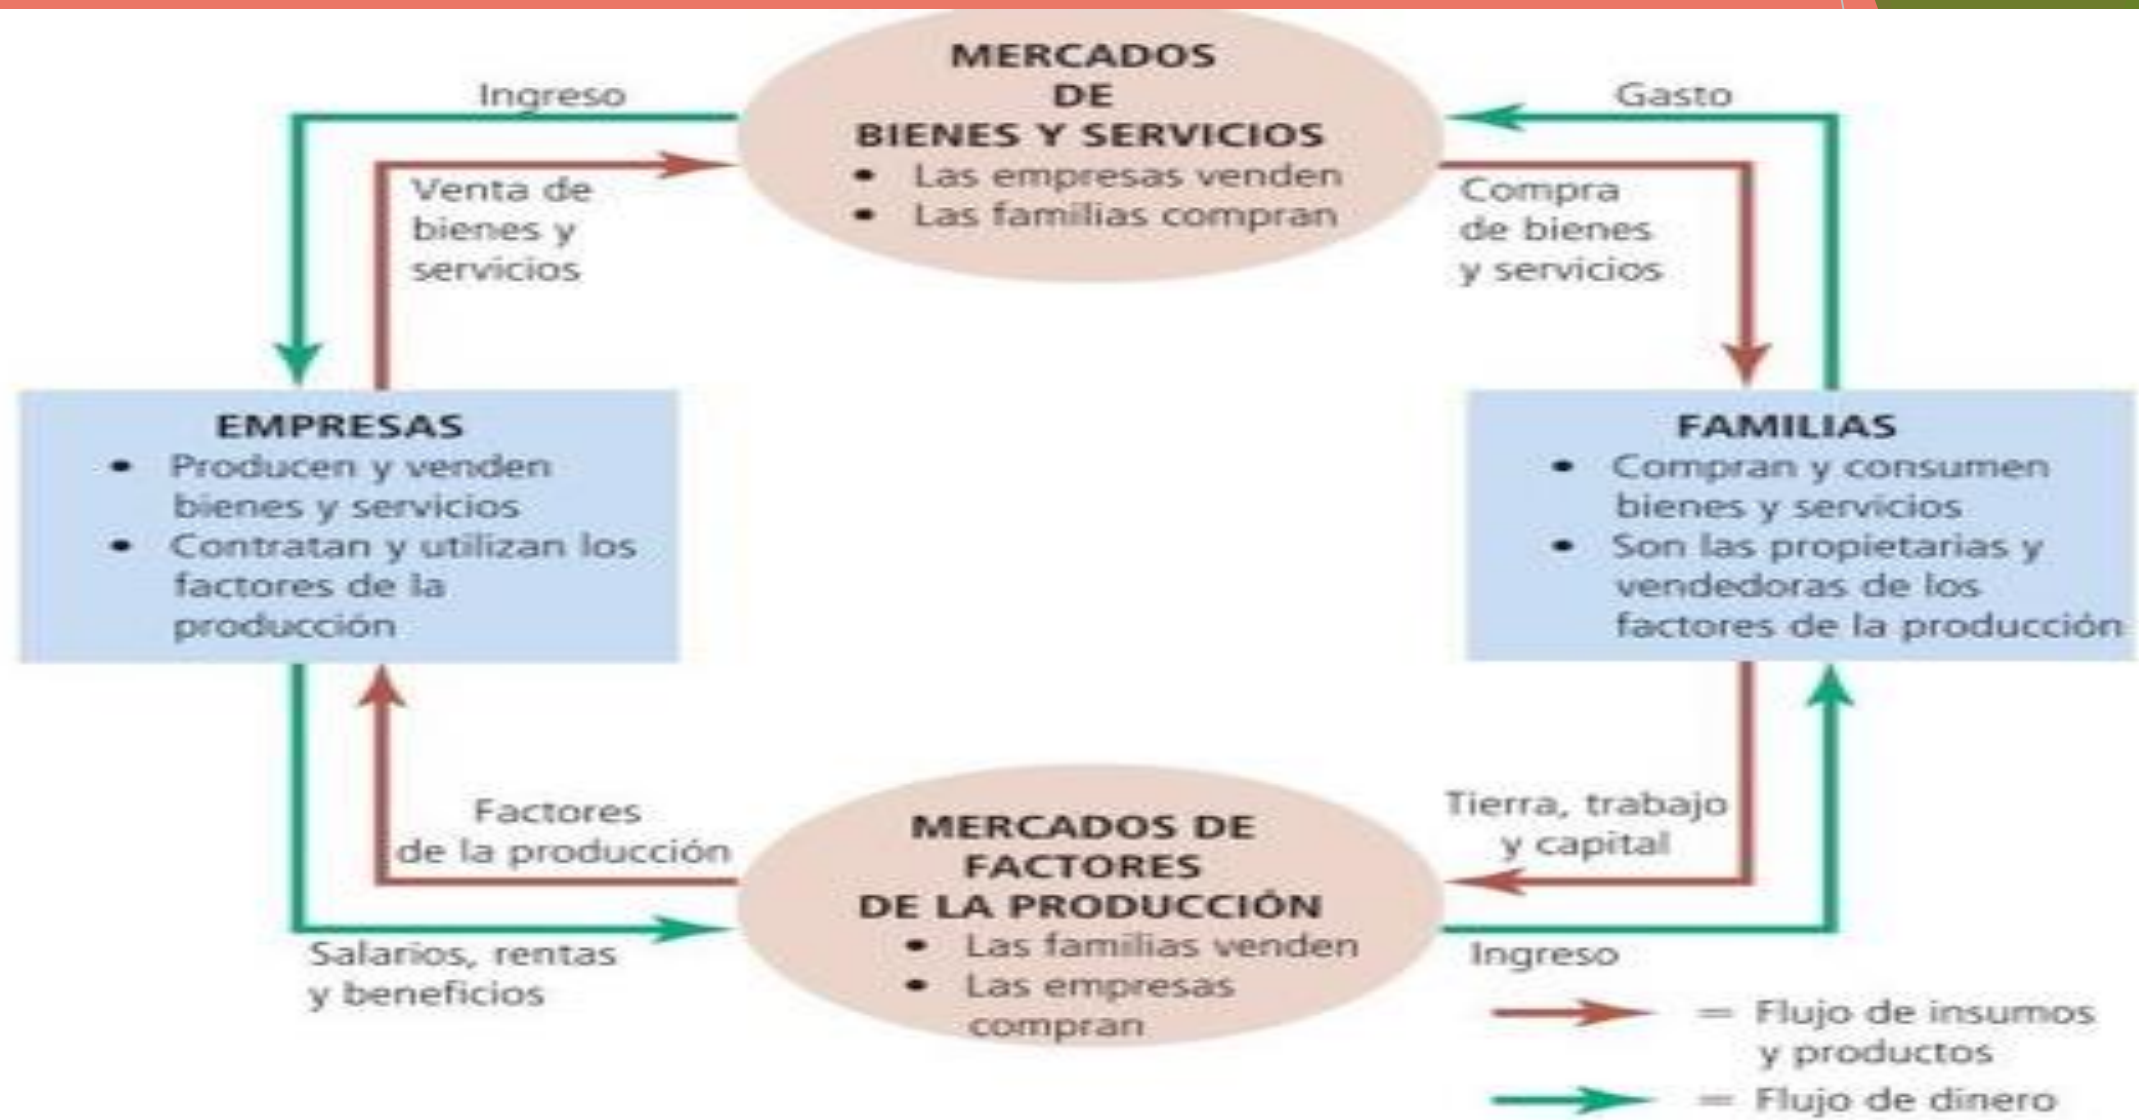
MERCADOS DE BIENES Y SERVICIOS
• Las empresas venden
• Las familias compran

Ingreso

Venta de bienes y servicios

Gasto

Compra de bienes y servicios

EMPRESAS
• Producen y venden bienes y servicios
• Contratan y utilizan los factores de la producción

FAMILIAS
• Compran y consumen bienes y servicios
• Son las propietarias y vendedoras de los factores de la producción

Factores de la producción

Tierra, trabajo y capital

MERCADOS DE FACTORES DE LA PRODUCCIÓN
• Las familias venden
• Las empresas compran

Salarios, rentas y beneficios

Ingreso

= Flujo de insumos y productos

= Flujo de dinero